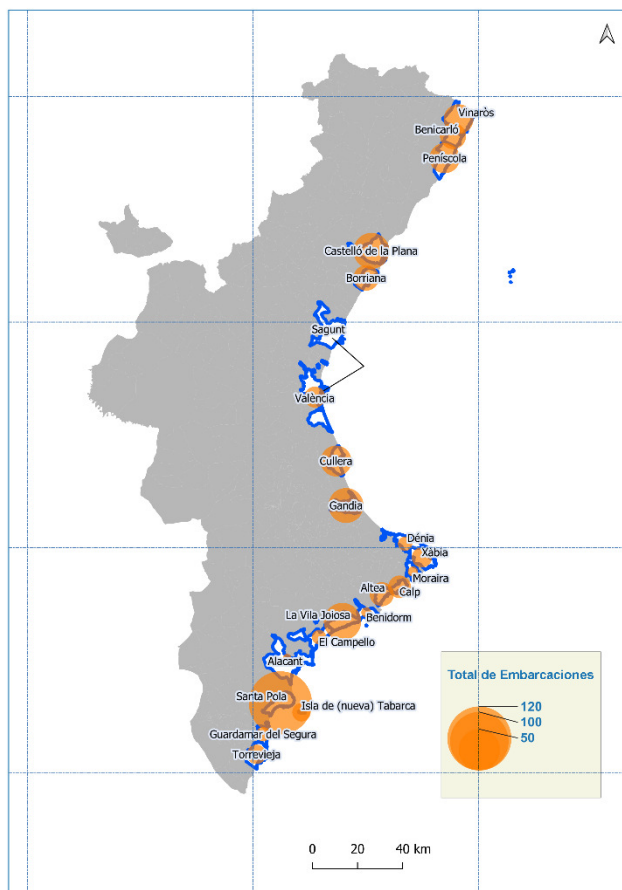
Vinaròs
Benicarló
Peníscola
Castelló de la Plana
Borriana
Sagunt
València
Cullera
Gandia
Dénia
Xàbia
Moraira
Altea
Calp
Benidorm
La Vila Joiosa
El Campello
Alacant
Santa Pola
Isla de (nueva) Tabarca
Guardamar del Segura
Torrevieja

Total de Embarcaciones
120
100
50

0 20 40 km